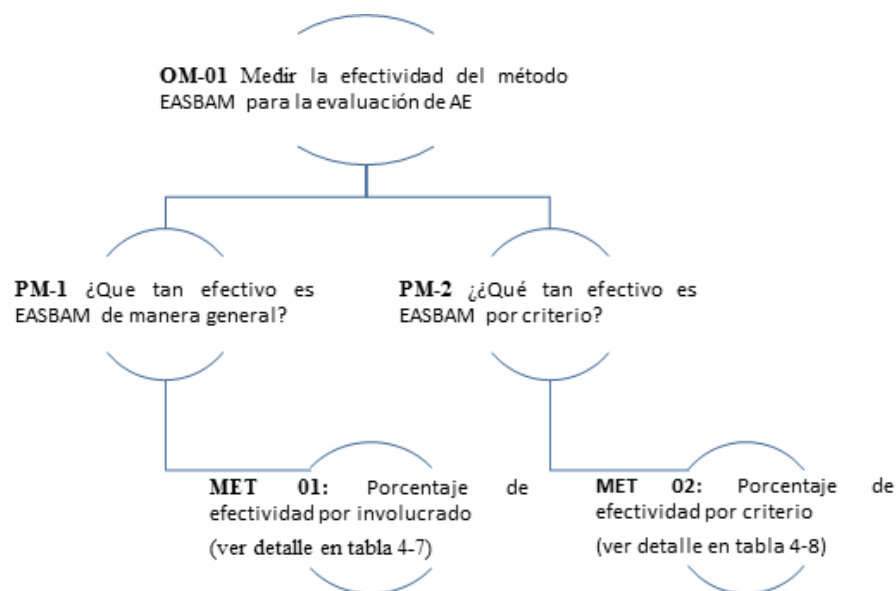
**OM-01** Medir la efectividad del método EASBAM para la evaluación de AE

**PM-1** ¿Que tan efectivo es EASBAM de manera general?

**PM-2** ¿¿Qué tan efectivo es EASBAM por criterio?

**MET 01:** Porcentaje de efectividad por involucrado
(ver detalle en tabla 4-7)

**MET 02:** Porcentaje de efectividad por criterio
(ver detalle en tabla 4-8)